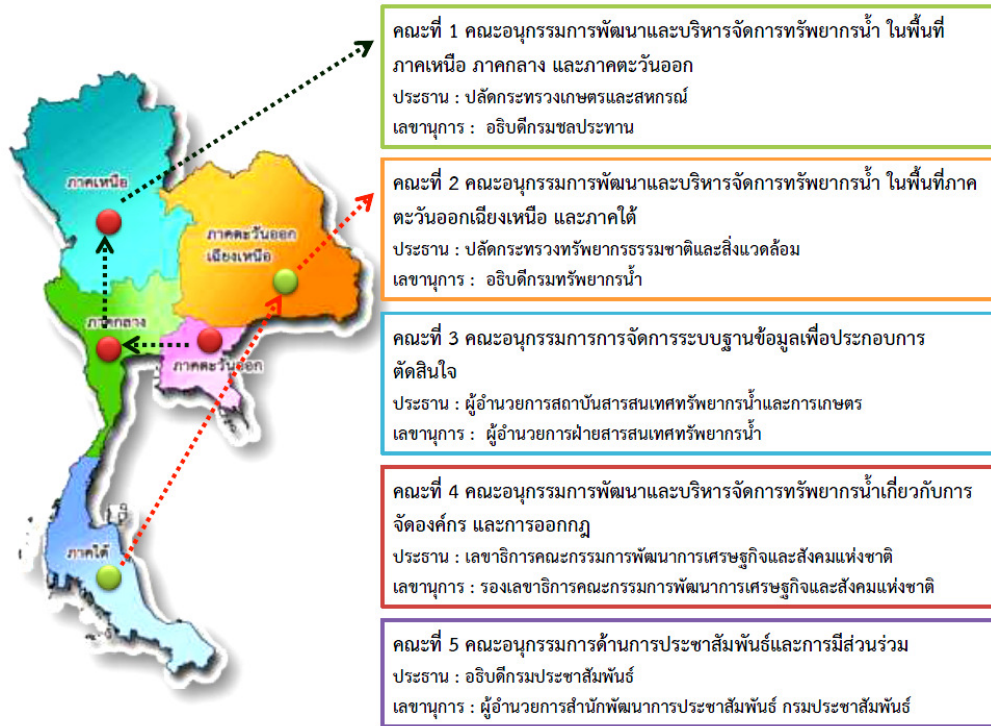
ภาคเหนือ

ภาคตะวันออกเฉียงเหนือ

ภาคกลาง

ภาคตะวันออก

ภาคใต้

คณะที่ 1 คณะอนุกรรมการพัฒนาและบริหารจัดการทรัพยากรน้ำ ในพื้นที่ภาคเหนือ ภาคกลาง และภาคตะวันออก
ประธาน : ปลัดกระทรวงเกษตรและสหกรณ์
เลขานุการ : อธิบดีกรมชลประทาน

คณะที่ 2 คณะอนุกรรมการพัฒนาและบริหารจัดการทรัพยากรน้ำ ในพื้นที่ภาคตะวันออกเฉียงเหนือ และภาคใต้
ประธาน : ปลัดกระทรวงทรัพยากรธรรมชาติและสิ่งแวดล้อม
เลขานุการ : อธิบดีกรมทรัพยากรน้ำ

คณะที่ 3 คณะอนุกรรมการการจัดการระบบฐานข้อมูลเพื่อประกอบการตัดสินใจ
ประธาน : ผู้อำนวยการสถาบันสารสนเทศทรัพยากรน้ำและการเกษตร
เลขานุการ : ผู้อำนวยการฝ่ายสารสนเทศทรัพยากรน้ำ

คณะที่ 4 คณะอนุกรรมการพัฒนาและบริหารจัดการทรัพยากรน้ำเกี่ยวกับการจัดองค์กร และการออกกฎ
ประธาน : เลขาธิการคณะกรรมการพัฒนาการเศรษฐกิจและสังคมแห่งชาติ
เลขานุการ : รองเลขาธิการคณะกรรมการพัฒนาการเศรษฐกิจและสังคมแห่งชาติ

คณะที่ 5 คณะอนุกรรมการด้านการประชาสัมพันธ์และการมีส่วนร่วม
ประธาน : อธิบดีกรมประชาสัมพันธ์
เลขานุการ : ผู้อำนวยการสำนักพัฒนาการประชาสัมพันธ์ กรมประชาสัมพันธ์